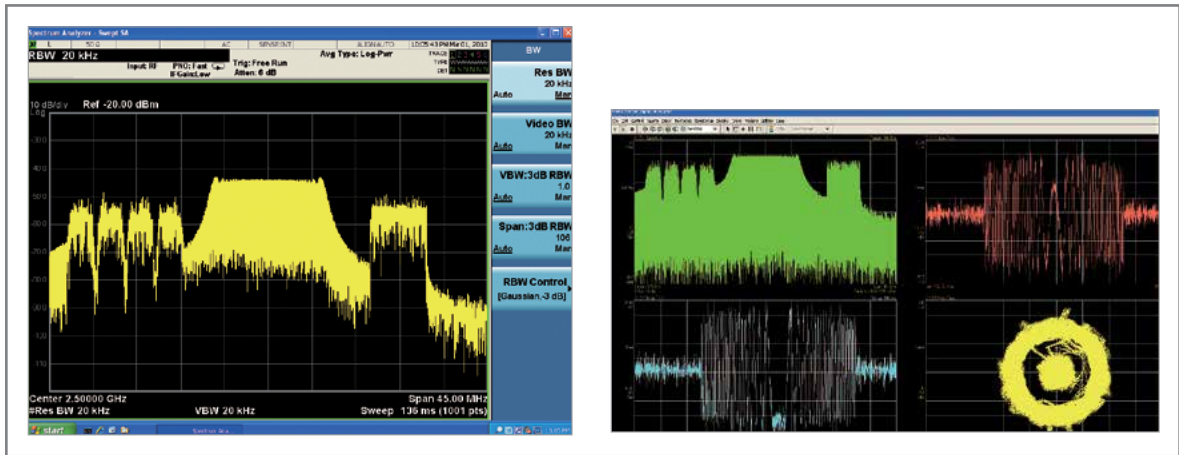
Spectrum Analyzer - Swept SA
L 50 Ω AC SENSE:INT ALIGN AUTO 10:05:43 PM Mar 01, 2010
RBW 20 kHz
Input: RF PNO: Fast IFGain:Low
Trig: Free Run Atten: 6 dB
Avg Type: Log-Pwr
TRACE TYPE DET
BW
Res BW 20 kHz Auto Man
Video BW 20 kHz Auto Man
VBW:3dB RBW 1.0 Auto Man
Span:3dB RBW 106 Auto Man
RBW Control [Gaussian, -3 dB]
10 dB/div Ref -20.00 dBm
Log
-30.0
-40.0
-50.0
-60.0
-70.0
-80.0
-90.0
-100
-110
Center 2.50000 GHz
#Res BW 20 kHz
VBW 20 kHz
Span 45.00 MHz
Sweep 136 ms (1001 pts)
start